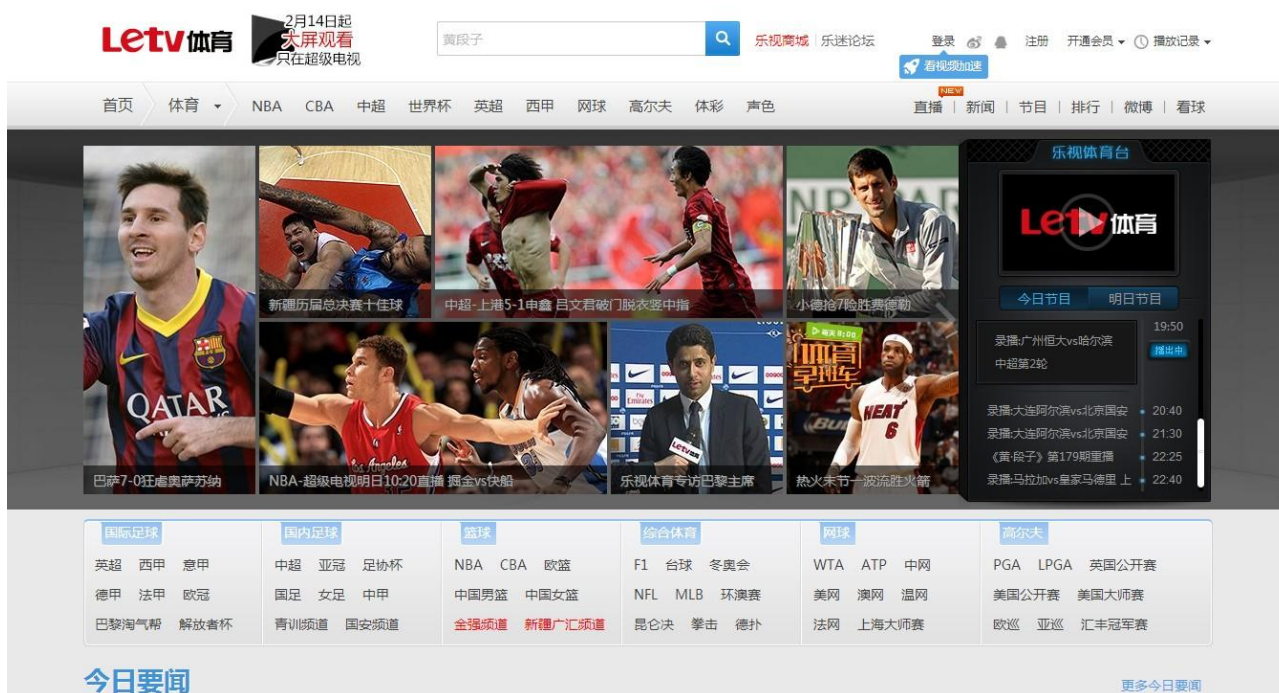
Letv体育

2月14日起
大屏观看
只在超级电视

黄段子

乐视商城 | 乐迷论坛

登录 注册 开通会员 ▾ 播放记录 ▾

看视频加速

首页 体育 ▾ NBA CBA 中超 世界杯 英超 西甲 网球 高尔夫 体彩 声色

NEW
直播 | 新闻 | 节目 | 排行 | 微博 | 看球

新疆历届总决赛十佳球

中超-上港5-1申鑫 吕文君破门脱衣竖中指

小德抢7险胜费德勒

巴萨7-0狂虐奥萨苏纳

NBA-超级电视明日10:20直播 掘金vs快船

乐视体育专访巴黎主席

热火末节一波流胜火箭

乐视体育台

Letv体育

今日节目 明日节目

19:50
录播:广州恒大vs哈尔滨 中超第2轮
播出中

录播:大连阿尔滨vs北京国安 20:40
录播:大连阿尔滨vs北京国安 21:30
《黄·段子》第179期重播 22:25
录播:马拉加vs皇家马德里 上 22:40

国际足球
英超 西甲 意甲
德甲 法甲 欧冠
巴黎淘气帮 解放者杯

国内足球
中超 亚冠 足协杯
国足 女足 中甲
青训频道 国安频道

篮球
NBA CBA 欧篮
中国男篮 中国女篮
金强频道 新疆广汇频道

综合体育
F1 台球 冬奥会
NFL MLB 环澳赛
昆仑决 拳击 德扑

网球
WTA ATP 中网
美网 澳网 温网
法网 上海大师赛

高尔夫
PGA LPGA 英国公开赛
美国公开赛 美国大师赛
欧巡 亚巡 汇丰冠军赛

今日要闻

更多今日要闻